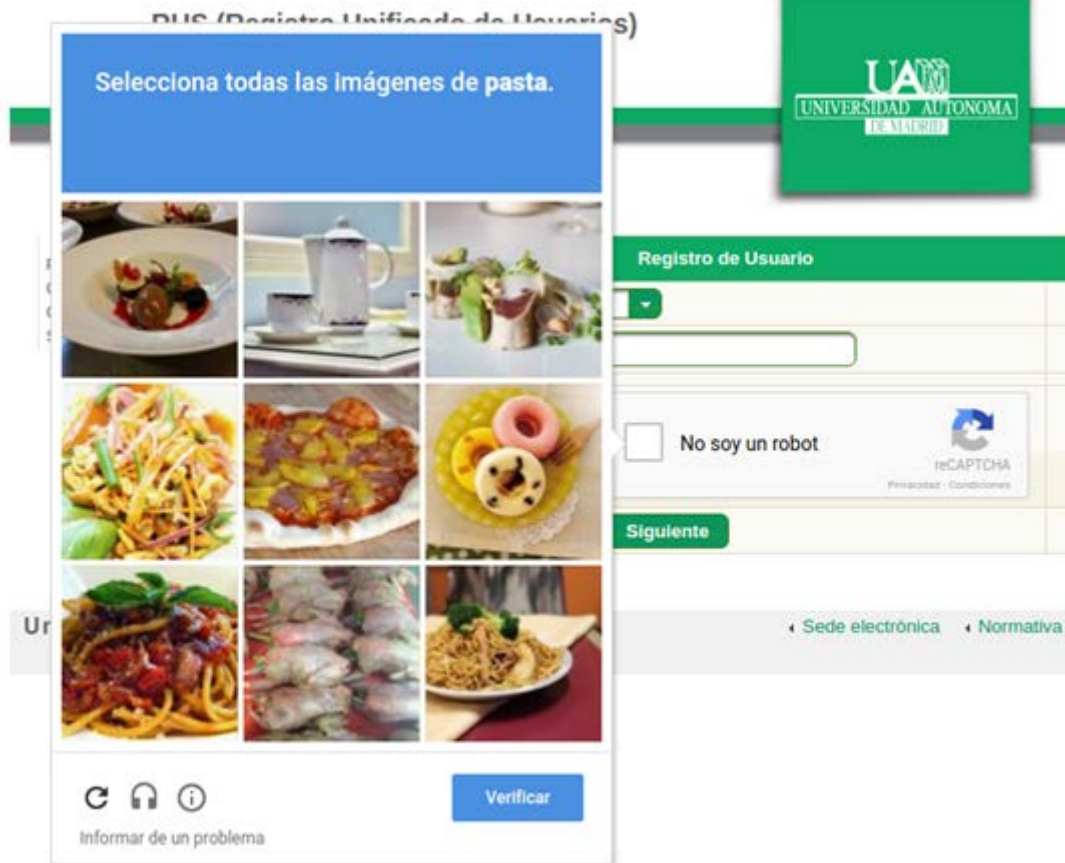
RUS (Registro Unificado de Usuarios)

Selecciona todas las imágenes de pasta.

UAM
UNIVERSIDAD AUTONOMA
DE MADRID

Registro de Usuario

No soy un robot
reCAPTCHA
Privacidad - Condiciones

Siguiente

Ur

Sede electrónica
Normativa

Verificar

Informar de un problema